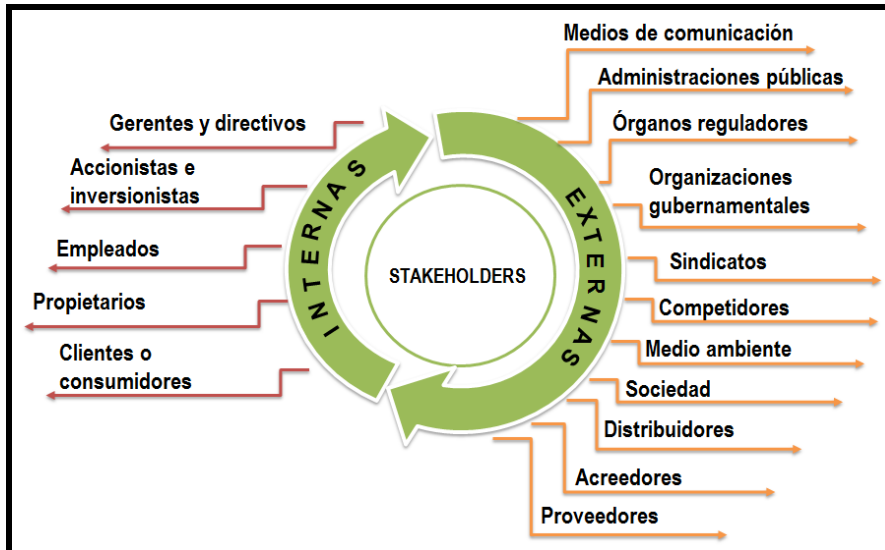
STAKEHOLDERS

INTERNAS

EXTERNAS

Gerentes y directivos

Accionistas e inversionistas

Empleados

Propietarios

Clientes o consumidores

Medios de comunicación

Administraciones públicas

Órganos reguladores

Organizaciones gubernamentales

Sindicatos

Competidores

Medio ambiente

Sociedad

Distribuidores

Acreedores

Proveedores